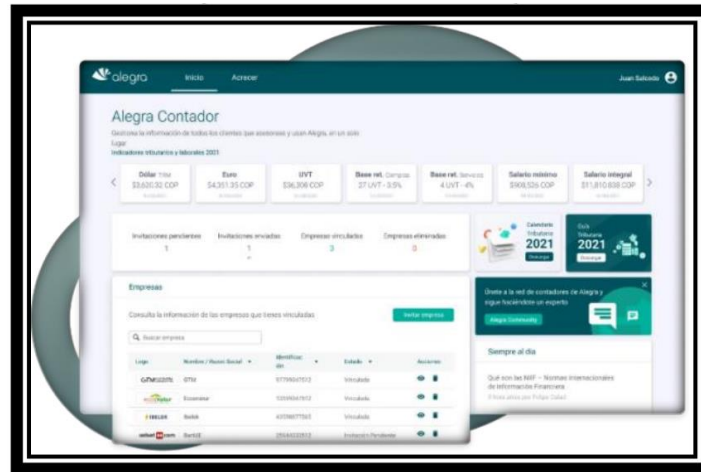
alegra Inicio Acrecer Juan Salcedo

Alegra Contador

Gestiona la información de todos los clientes que asesoras y usan Alegra, en un solo lugar.

Indicadores tributarios y laborales 2021

| Dólar TRM | Euro | UVT | Base ret. Compras | Base ret. Servicios | Salario mínimo | Salario integral |
|---|---|---|---|---|---|---|
| $3.620,32 COP | $4.351,35 COP | $36.308 COP | 27 UVT - 3,5% | 4 UVT - 4% | $908.526 COP | $11.810.838 COP |

| Invitaciones pendientes | Invitaciones enviadas | Empresas vinculadas | Empresas eliminadas |
|---|---|---|---|
| 1 | 1 | 3 | 0 |

Calendario Tributario 2021 Descarga

Guía Tributaria 2021 Descarga

Empresas

Consulta la información de las empresas que tienes vinculadas

Invitar empresa

Buscar empresa

| Logo | Nombre / Razón Social | Identificación | Estado | Acciones |
|---|---|---|---|---|
| GTM | GTM | 97796047812 | Vinculada | |
| Ecovalor | Ecovalor | 52006067812 | Vinculada | |
| Bolek | Bolek | 43006077565 | Vinculada | |
| SaelE | SaelE | 28644022812 | Invitación Pendiente | |

Únete a la red de contadores de Alegra y sigue haciéndote un experto

Alegra Community

Siempre al día

Qué son las NIIF – Normas Internacionales de Información Financiera

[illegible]